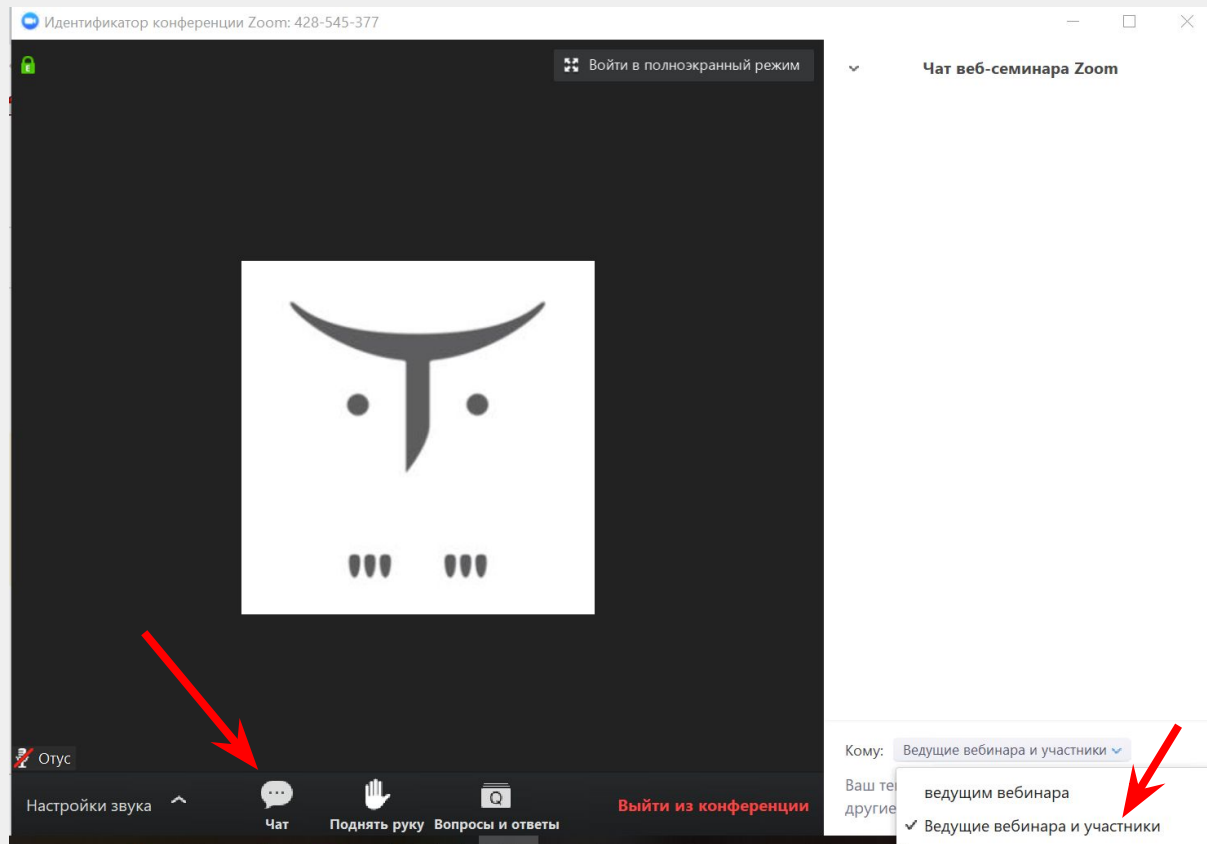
Идентификатор конференции Zoom: 428-545-377

Войти в полноэкранный режим

Чат веб-семинара Zoom

Отус

Настройки звука

Чат

Поднять руку

Вопросы и ответы

Выйти из конференции

Кому: Ведущие вебинара и участники

Ваш те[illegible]
други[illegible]

ведущим вебинара

✓ Ведущие вебинара и участники